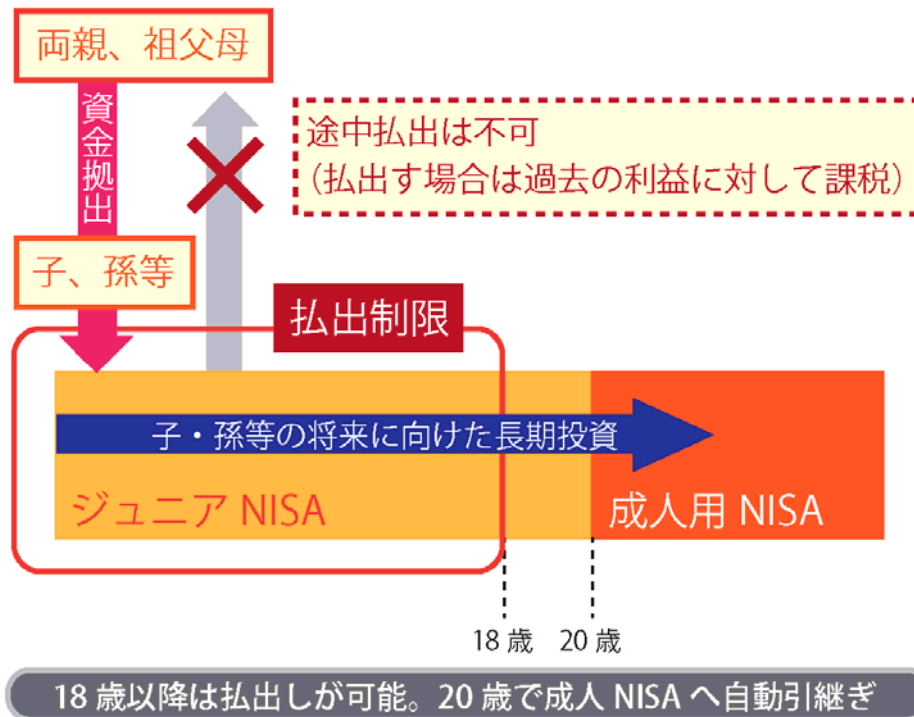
両親、祖父母

資金拠出

子、孫等

途中払出は不可
(払出す場合は過去の利益に対して課税)

払出制限

子・孫等の将来に向けた長期投資

ジュニア NISA

成人用 NISA

18 歳

20 歳

18 歳以降は払出しが可能。20 歳で成人 NISA へ自動引継ぎ